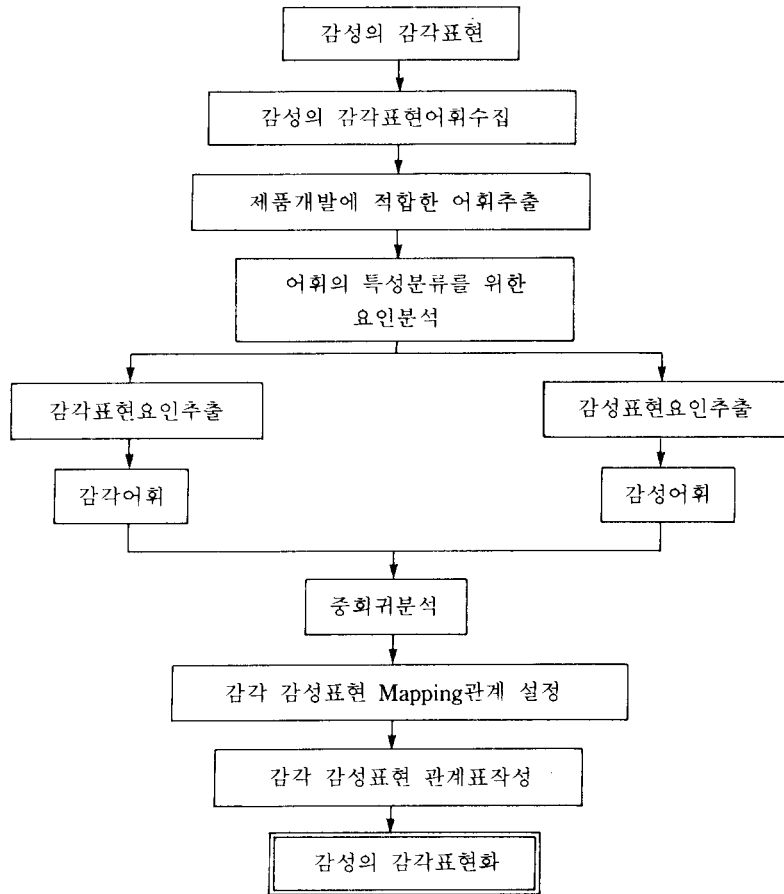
감성의 감각표현

감성의 감각표현어휘수집

제품개발에 적합한 어휘추출

어휘의 특성분류를 위한 요인분석

감각표현요인추출

감성표현요인추출

감각어휘

감성어휘

중회귀분석

감각 감성표현 Mapping관계 설정

감각 감성표현 관계표작성

감성의 감각표현화